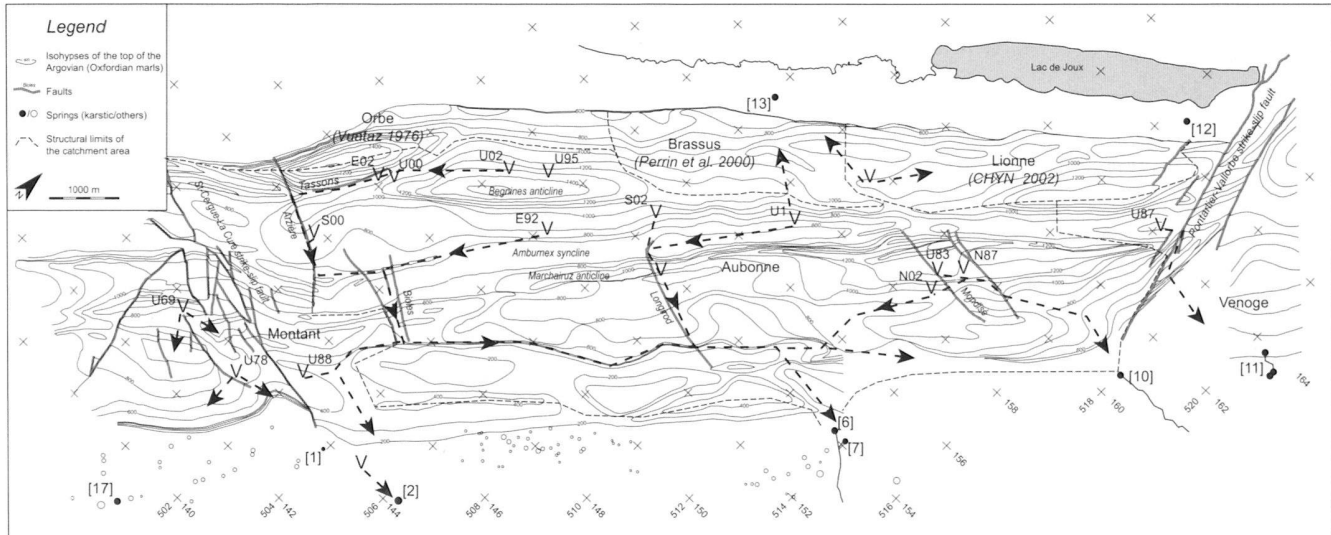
Legend

Isohypses of the top of the Argovian (Oxfordian marls)

Faults

Springs (karstic/others)

Structural limits of the catchment area

1000 m

Lac de Joux

[13]

[12]

Orbe
(Vuataz 1976)

Brassus
(Perrin et al. 2000)

Lionne
(CHYN 2002)

E02 U00

U02 U95

Tassons

Begnines anticline

S00

S02

E92

U1

U87

Pontarlier-Vallorbe strike-slip fault

St-Cergue-La Cure strike-slip fault

Arrière

Ambumex syncline

Marchairuz anticline

Aubonne

U83 N87

N02

Mojonnex

Longirod

Bolles

U69

Montant

U78

U88

Venoge

[10]

[11]

[6]

[7]

[1]

[2]

[17]

502 140

504 142

506 144

508 146

510 148

512 150

514 152

516 154

156

158

518 160

520 162

164